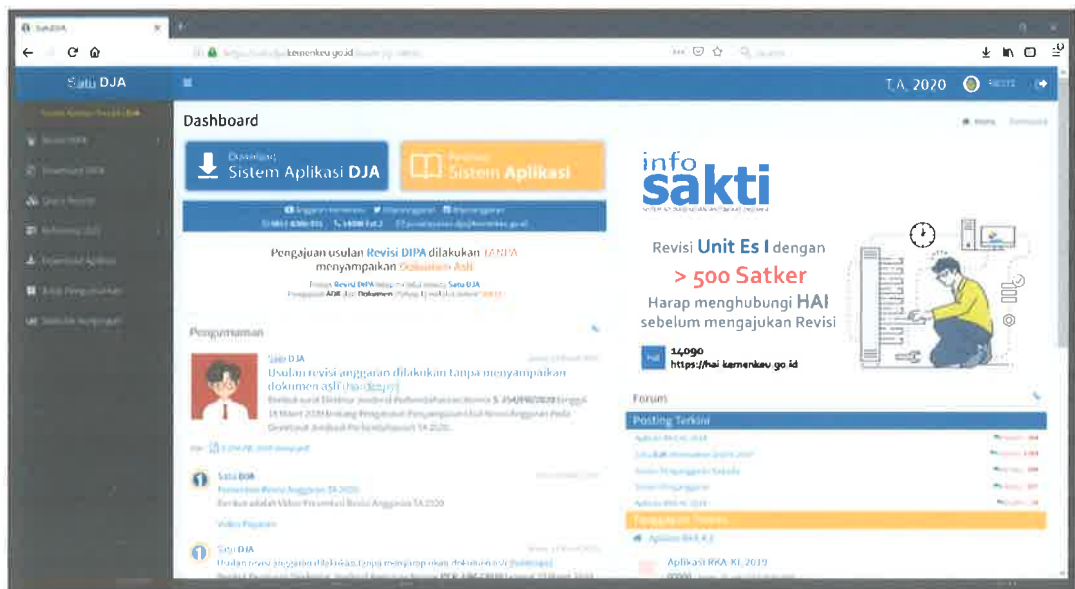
Satu DJA

kemenkeu.go.id

Satu DJA

T.A. 2020

Dashboard

Download
Sistem Aplikasi DJA

Panduan
Sistem Aplikasi

Pengajuan usulan Revisi DIPA dilakukan TANPA menyampaikan Dokumen Asli

Pengumuman

Satu DJA
Usulan revisi anggaran dilakukan tanpa menyampaikan dokumen asli (hardcopy)

Satu DJA
Panduan Revisi Anggaran TA 2020

Video Panduan

Satu DJA

info sakti

Revisi Unit Es I dengan
> 500 Satker
Harap menghubungi HAI
sebelum mengajukan Revisi

HAI
14090
https://hai.kemenkeu.go.id

Forum

Posting Terkini

Aplikasi RKA-KL 2019